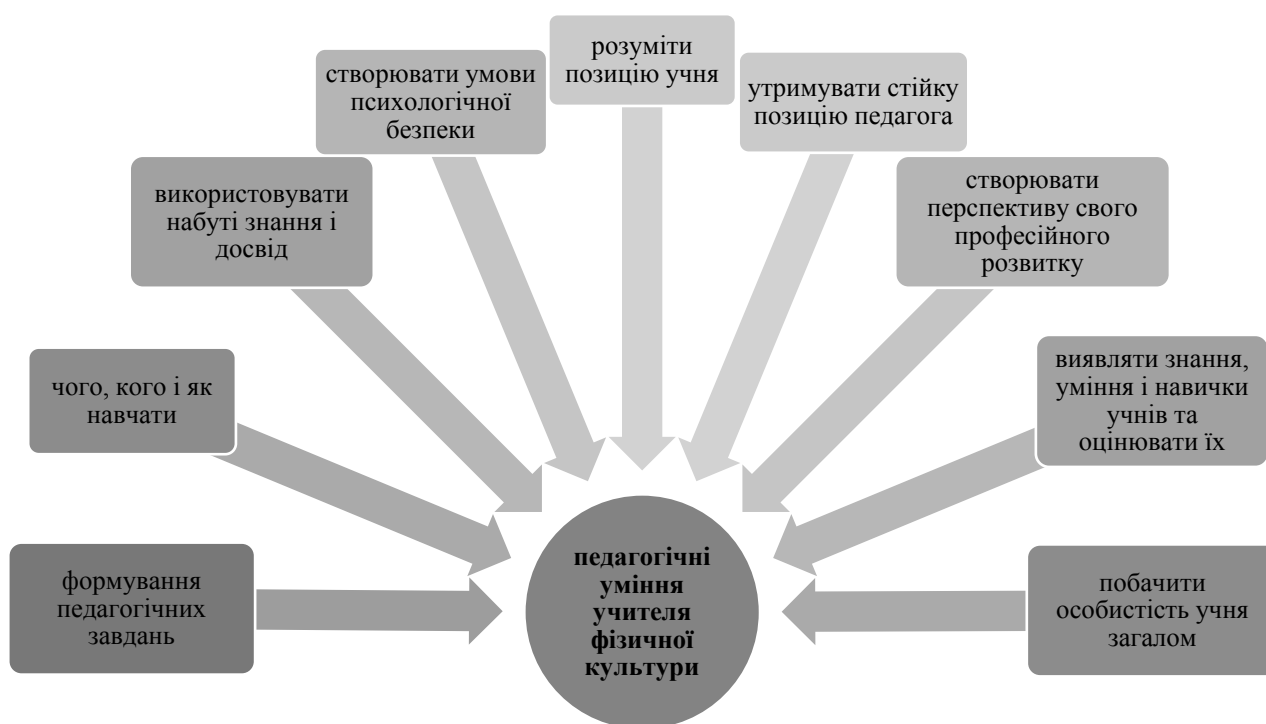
розуміти позицію учня

створювати умови психологічної безпеки

утримувати стійку позицію педагога

використовувати набуті знання і досвід

створювати перспективу свого професійного розвитку

чого, кого і як навчати

виявляти знання, уміння і навички учнів та оцінювати їх

формування педагогічних завдань

**педагогічні уміння учителя фізичної культури**

побачити особистість учня загалом